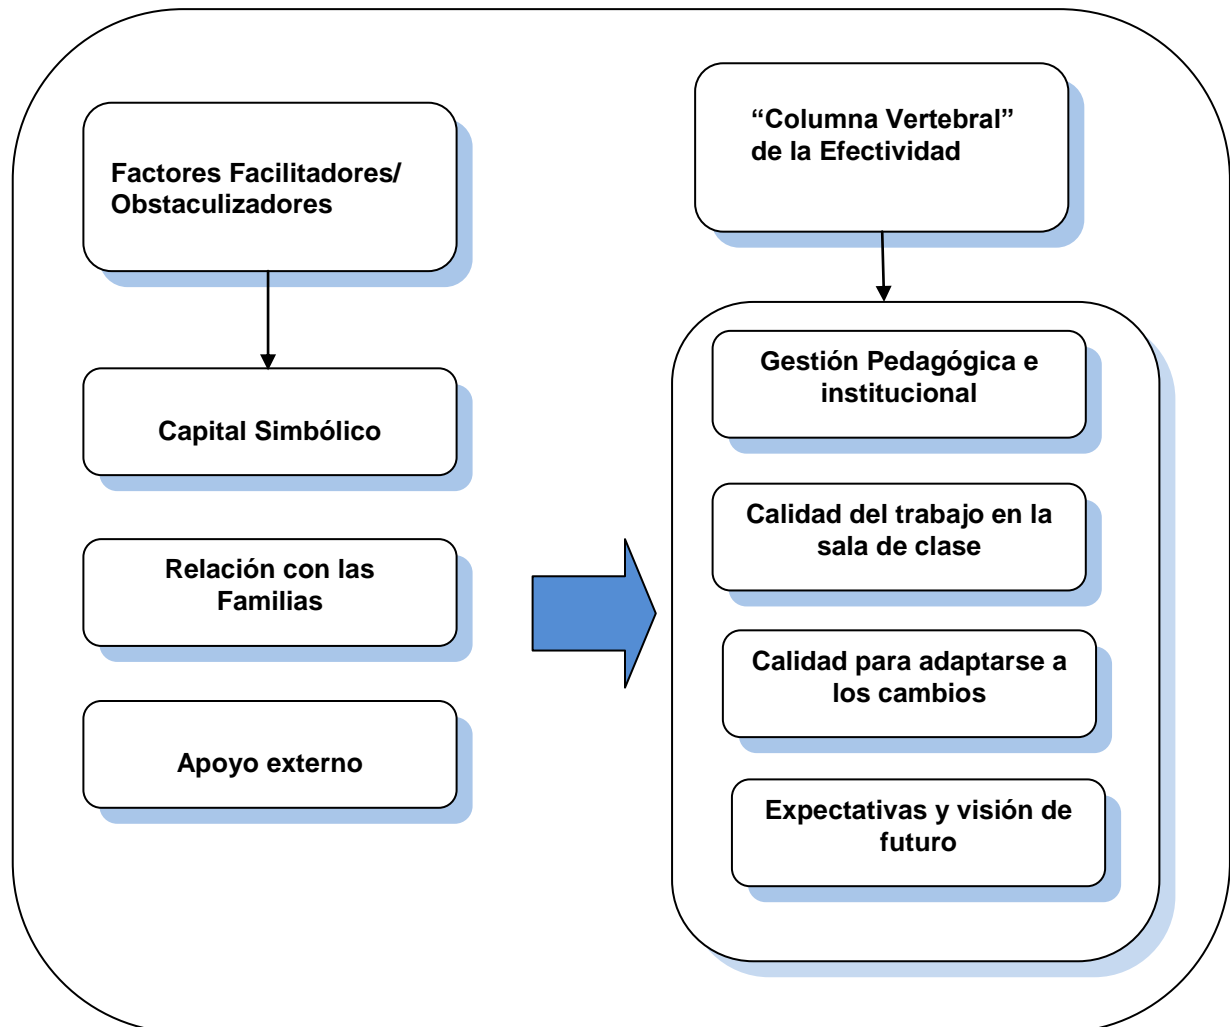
Factores Facilitadores/ Obstaculizadores

Capital Simbólico

Relación con las Familias

Apoyo externo

“Columna Vertebral” de la Efectividad

Gestión Pedagógica e institucional

Calidad del trabajo en la sala de clase

Calidad para adaptarse a los cambios

Expectativas y visión de futuro